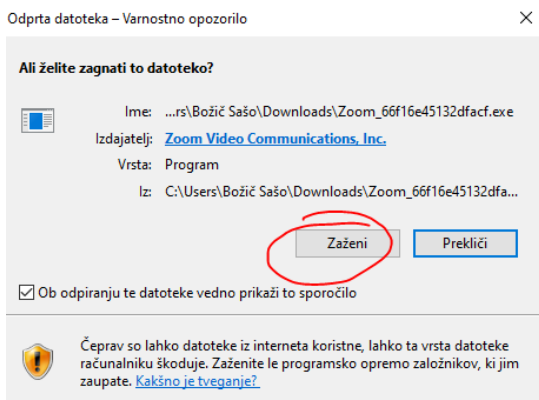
Odprta datoteka – Varnostno opozorilo

Ali želite zagnati to datoteko?

Ime: ...rs\Božič Sašo\Downloads\Zoom_66f16e45132dfacf.exe

Izdajatelj: Zoom Video Communications, Inc.

Vrsta: Program

Iz: C:\Users\Božič Sašo\Downloads\Zoom_66f16e45132dfa...

Zaženi

Prekliči

Ob odpiranju te datoteke vedno prikaži to sporočilo

Čeprav so lahko datoteke iz interneta koristne, lahko ta vrsta datoteke računalniku škoduje. Zaženite le programsko opremo založnikov, ki jim zaupate. Kakšno je tveganje?